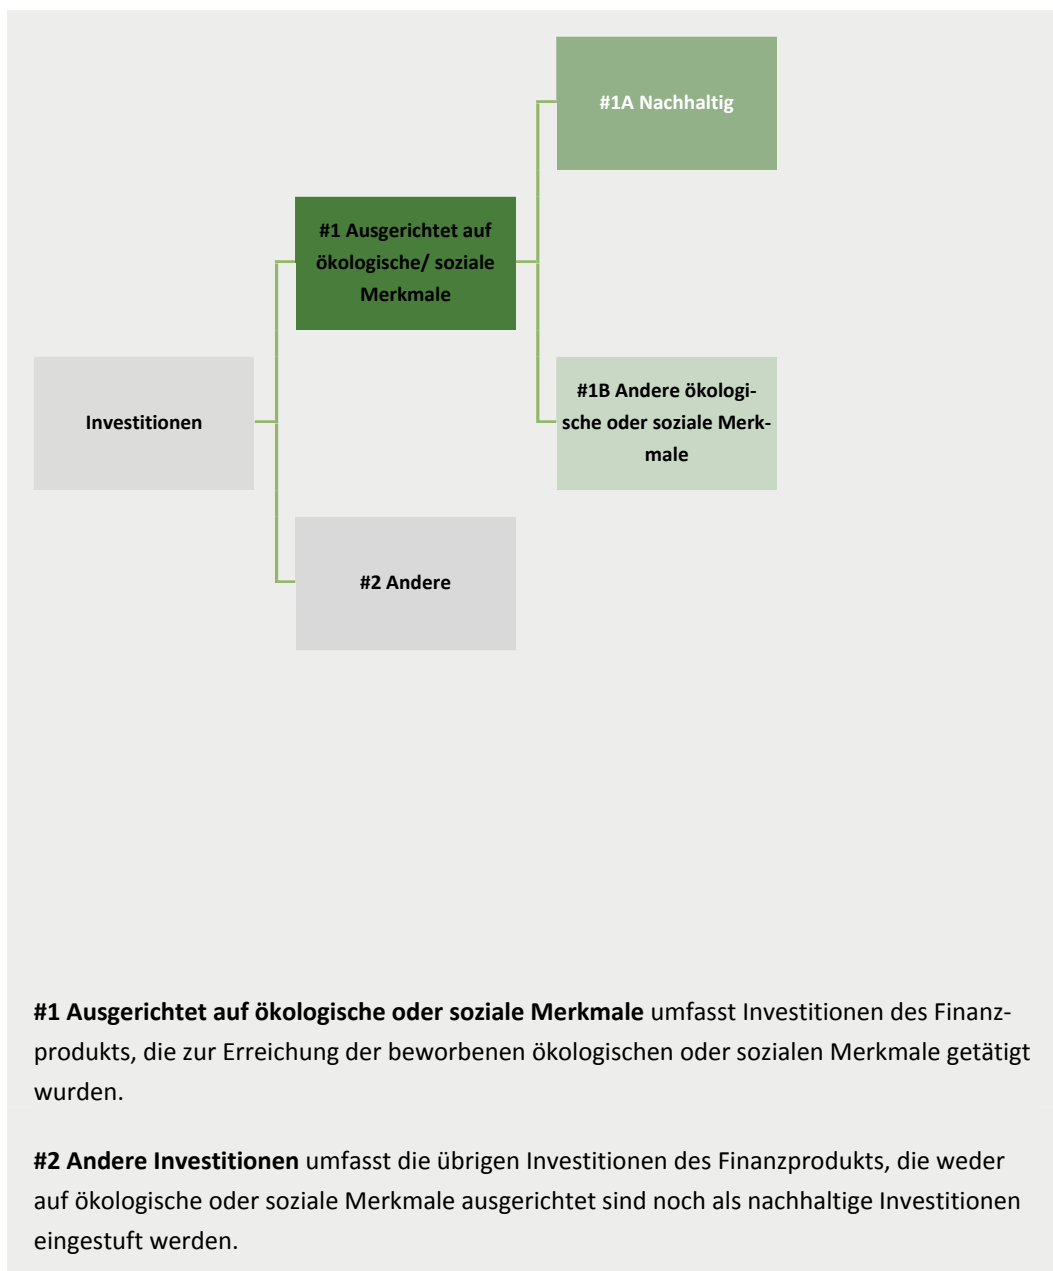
Investitionen

#1 Ausgerichtet auf ökologische/ soziale Merkmale

#2 Andere

#1A Nachhaltig

#1B Andere ökologische oder soziale Merkmale

**#1 Ausgerichtet auf ökologische oder soziale Merkmale** umfasst Investitionen des Finanzprodukts, die zur Erreichung der beworbenen ökologischen oder sozialen Merkmale getätigt wurden.

**#2 Andere Investitionen** umfasst die übrigen Investitionen des Finanzprodukts, die weder auf ökologische oder soziale Merkmale ausgerichtet sind noch als nachhaltige Investitionen eingestuft werden.